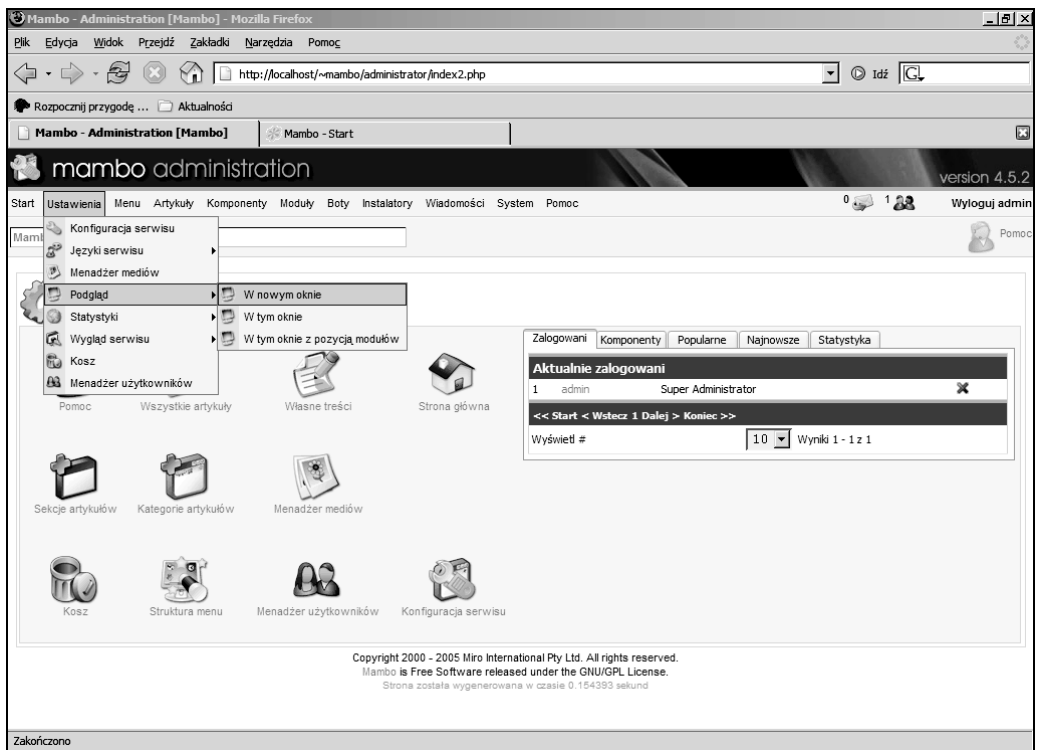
Mambo - Administration [Mambo] - Mozilla Firefox

Plik Edycja Widok Przejdź Zakładki Narzędzia Pomoc

http://localhost/~mambo/administrator/index2.php

Idź

Rozpocznij przygodę ... Aktualności

Mambo - Administration [Mambo]

Mambo - Start

mambo administration

version 4.5.2

Start Ustawienia Menu Artykuły Komponenty Moduły Boty Instalatory Wiadomości System Pomoc

0 1

Wyloguj admin

Mamb

Pomoc

Konfiguracja serwisu
Języki serwisu
Menadżer mediów
Podgląd
Statystyki
Wygląd serwisu
Kosz
Menadżer użytkowników

W nowym oknie
W tym oknie
W tym oknie z pozycją modułów

Pomoc
Wszystkie artykuły
Własne treści
Strona główna
Sekcje artykułów
Kategorie artykułów
Menadżer mediów
Kosz
Struktura menu
Menadżer użytkowników
Konfiguracja serwisu

Zalogowani Komponenty Popularne Najnowsze Statystyka

Aktualnie zalogowani

1 admin Super Administrator

<< Start < Wstecz 1 Dalej > Koniec >>

Wyświetl # 10 Wyniki 1 - 1 z 1

Copyright 2000 - 2005 Miro International Pty Ltd. All rights reserved.
Mambo is Free Software released under the GNU/GPL License.
Strona została wygenerowana w czasie 0.154393 sekund

Zakończono